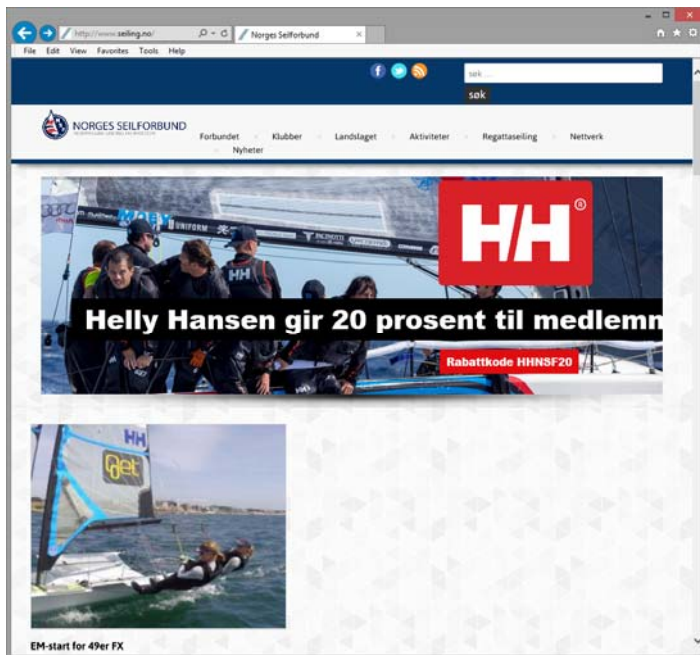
http://www.seiling.no/
Norges Seilforbund
File Edit View Favorites Tools Help
søk ...
søk
NORGES SEILFORBUND
Forbundet Klubber Landslaget Aktiviteter Regattaseiling Nettverk Nyheter
H/H
Helly Hansen gir 20 prosent til medlemn
Rabattkode HHNSF20
HH
Get
EM-start for 49er FX